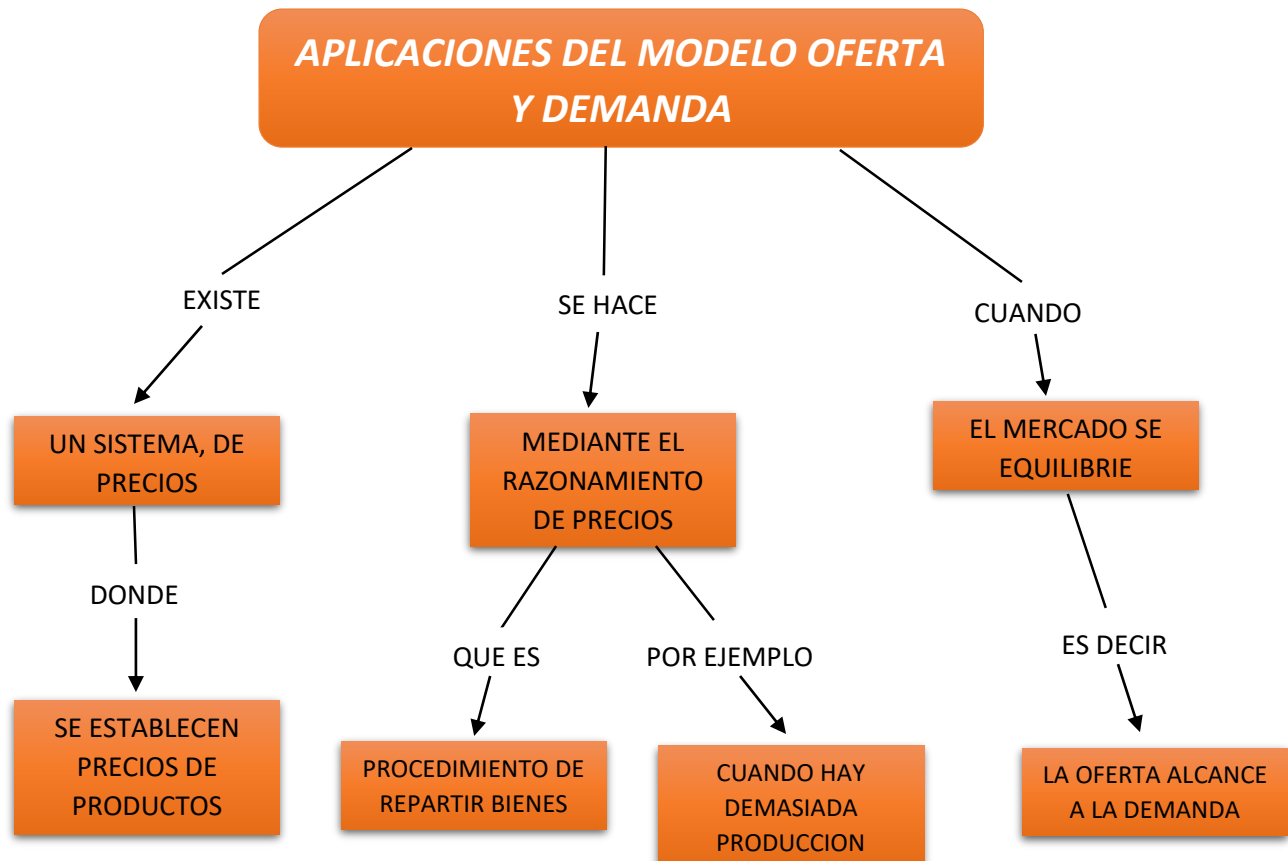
APLICACIONES DEL MODELO OFERTA Y DEMANDA

EXISTE

UN SISTEMA, DE PRECIOS

DONDE

SE ESTABLECEN PRECIOS DE PRODUCTOS

SE HACE

MEDIANTE EL RAZONAMIENTO DE PRECIOS

QUE ES

PROCEDIMIENTO DE REPARTIR BIENES

POR EJEMPLO

CUANDO HAY DEMASIADA PRODUCCION

CUANDO

EL MERCADO SE EQUILIBRIE

ES DECIR

LA OFERTA ALCANCE A LA DEMANDA